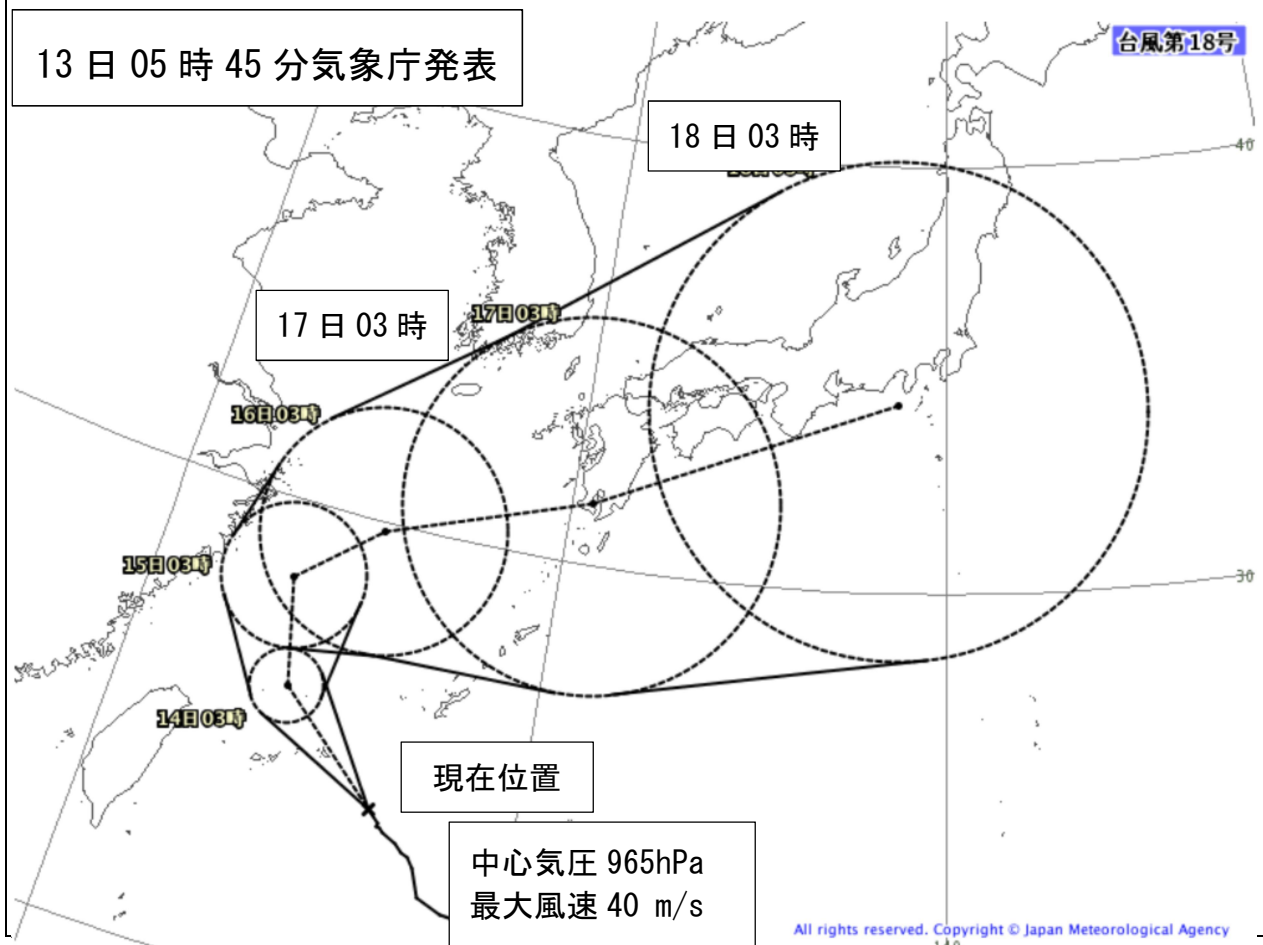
13 日 05 時 45 分気象庁発表

台風第18号

18 日 03 時

40

17 日 03 時

17日03時

16日03時

15日03時

30

14日03時

現在位置

中心気圧 965hPa
最大風速 40 m/s

All rights reserved. Copyright © Japan Meteorological Agency